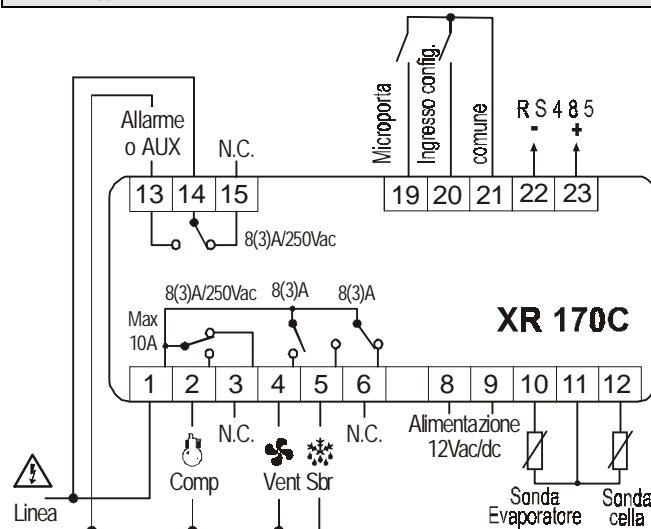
Microporta
Ingresso config.
comune
RS485
-
+
Allarme
o AUX
N.C.
13 14 15
19 20 21 22 23
8(3)A/250Vac
8(3)A/250Vac 8(3)A 8(3)A
Max
10A
XR 170C
1 2 3 4 5 6 8 9 10 11 12
N.C.
N.C.
Alimentazione
12Vac/dc
Linea
Comp
Vent Sbr
Sonda
Evaporatore
Sonda
cella